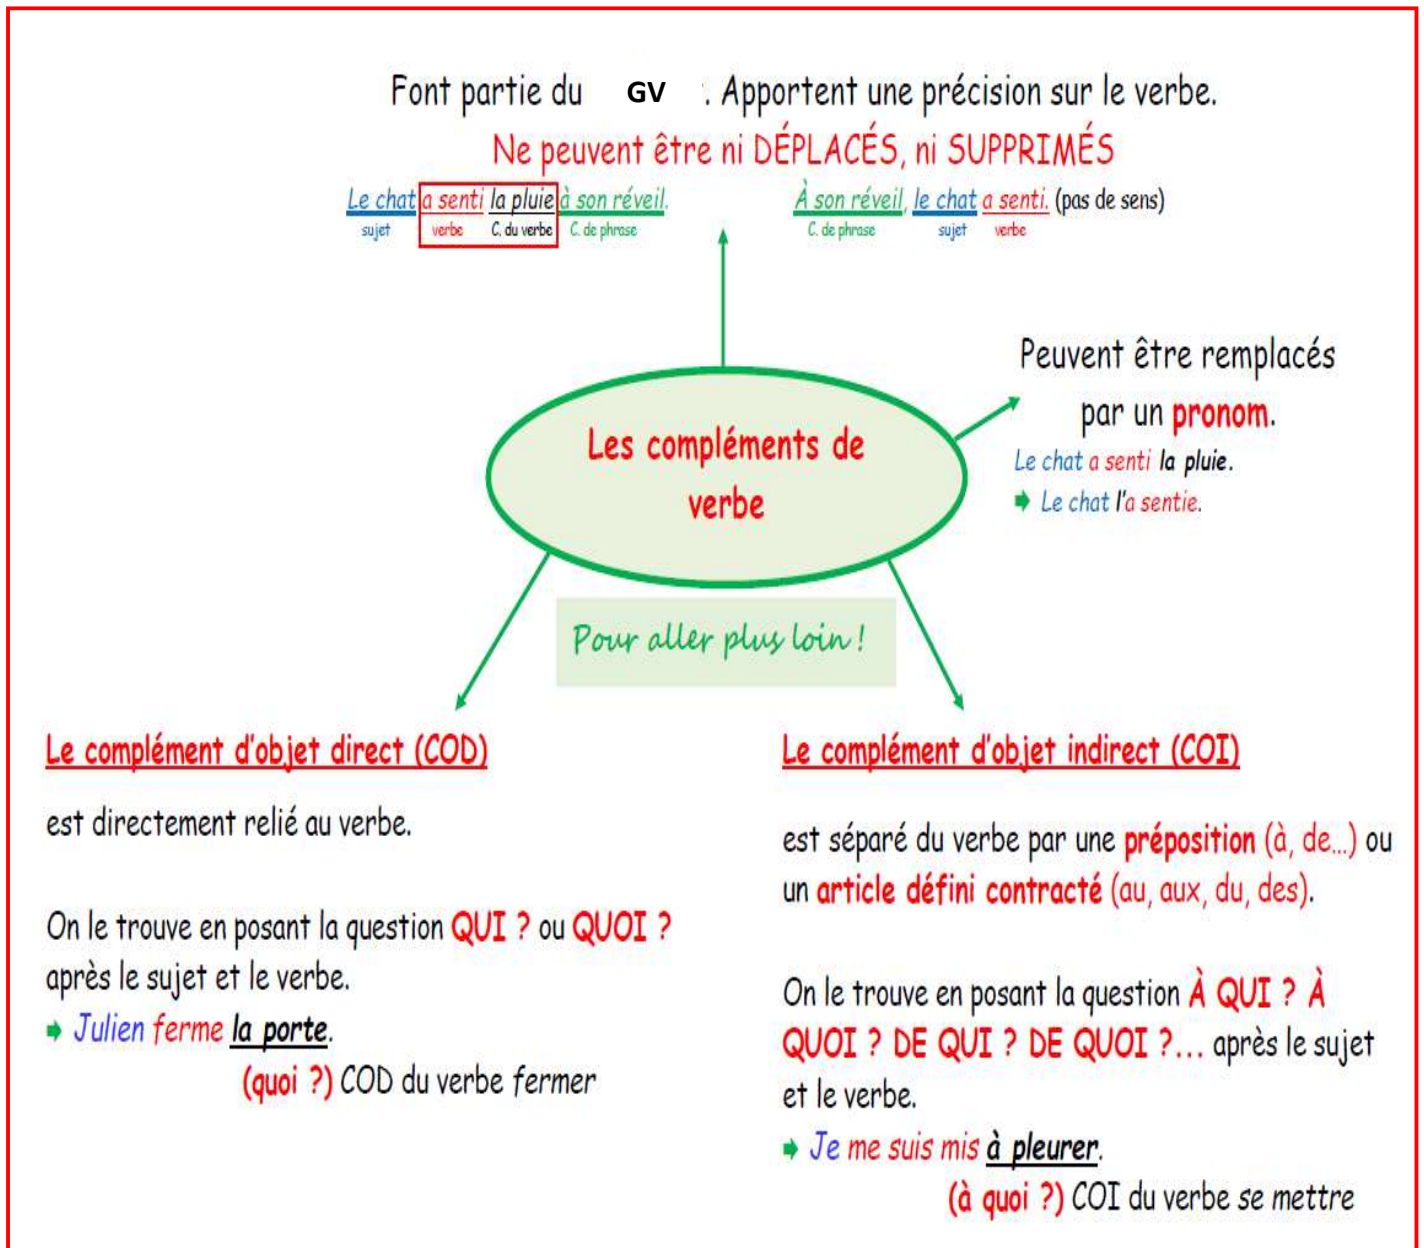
Font partie du GV . Apportent une précision sur le verbe.

Ne peuvent être ni DÉPLACÉS, ni SUPPRIMÉS

Le chat a senti la pluie à son réveil.
sujet verbe C. du verbe C. de phrase

À son réveil, le chat a senti. (pas de sens)
C. de phrase sujet verbe

Peuvent être remplacés par un pronom.

Le chat a senti la pluie.
➧ Le chat l'a sentie.

Les compléments de verbe

Pour aller plus loin !

Le complément d'objet direct (COD)

est directement relié au verbe.

On le trouve en posant la question QUI ? ou QUOI ? après le sujet et le verbe.

➧ Julien ferme la porte.
(quoi ?) COD du verbe fermer

Le complément d'objet indirect (COI)

est séparé du verbe par une préposition (à, de...) ou un article défini contracté (au, aux, du, des).

On le trouve en posant la question À QUI ? À QUOI ? DE QUI ? DE QUOI ?... après le sujet et le verbe.

➧ Je me suis mis à pleurer.
(à quoi ?) COI du verbe se mettre